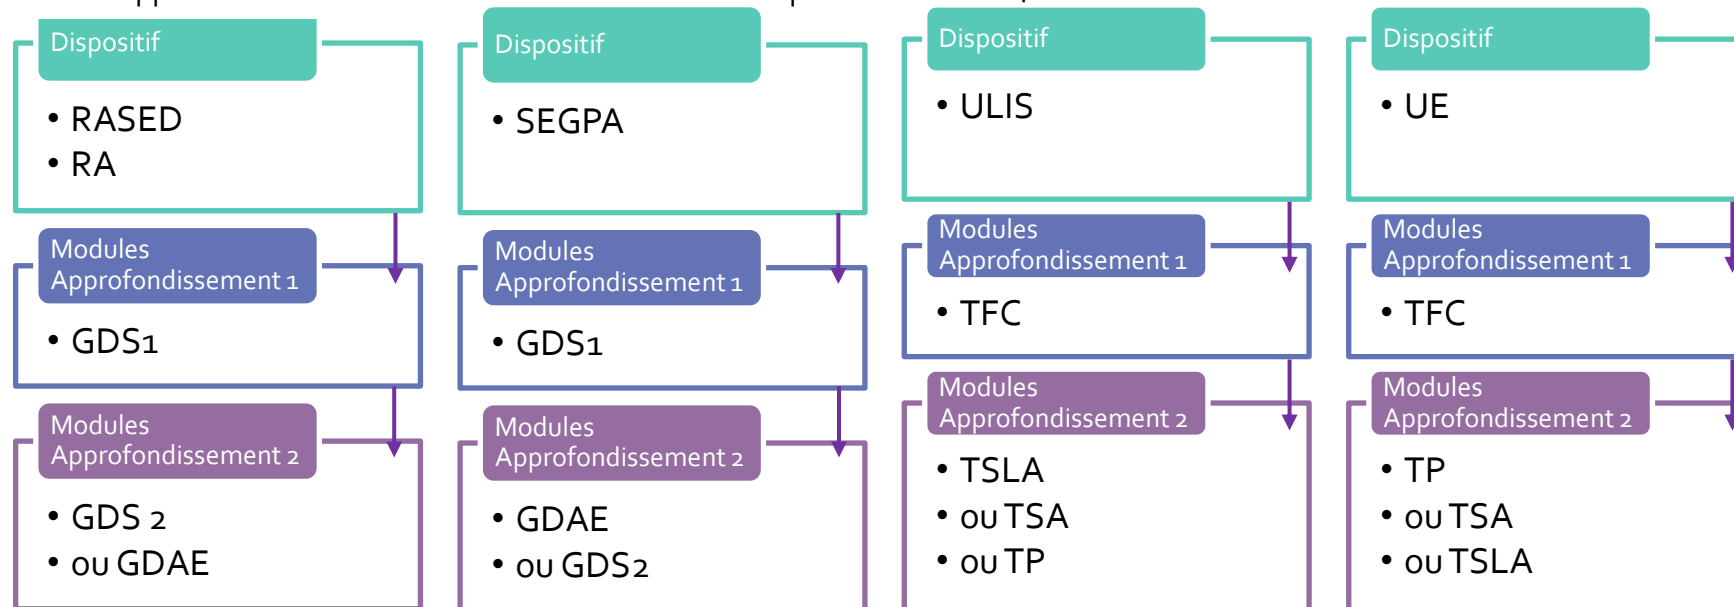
Dispositif

- RASED
- RA

Modules Approfondissement 1

- GDS1

Modules Approfondissement 2

- GDS 2
- ou GDAE

Dispositif

- SEGPA

Modules Approfondissement 1

- GDS1

Modules Approfondissement 2

- GDAE
- ou GDS2

Dispositif

- ULIS

Modules Approfondissement 1

- TFC

Modules Approfondissement 2

- TSLA
- ou TSA
- ou TP

Dispositif

- UE

Modules Approfondissement 1

- TFC

Modules Approfondissement 2

- TP
- ou TSA
- ou TSLA